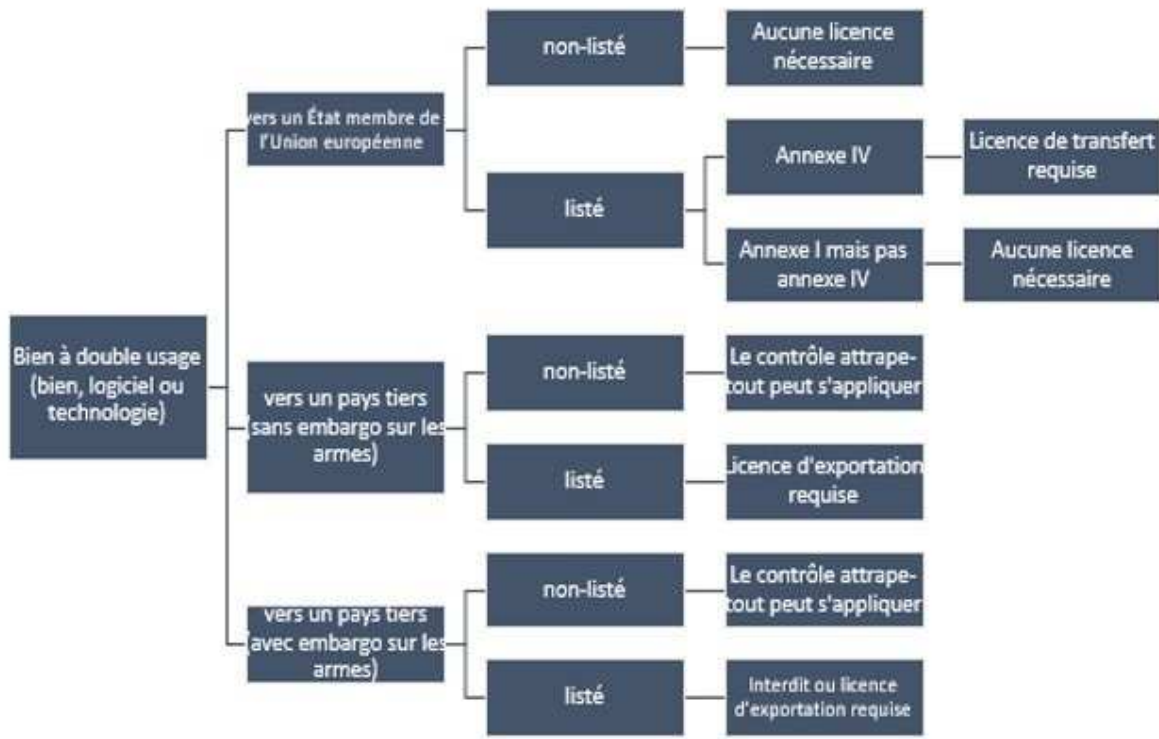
Bien à double usage (bien, logiciel ou technologie)

vers un État membre de l'Union européenne

non-listé

Aucune licence nécessaire

listé

Annexe IV

Licence de transfert requise

Annexe I mais pas annexe IV

Aucune licence nécessaire

vers un pays tiers (sans embargo sur les armes)

non-listé

Le contrôle attrape-tout peut s'appliquer

listé

Licence d'exportation requise

vers un pays tiers (avec embargo sur les armes)

non-listé

Le contrôle attrape-tout peut s'appliquer

listé

Interdit ou licence d'exportation requise